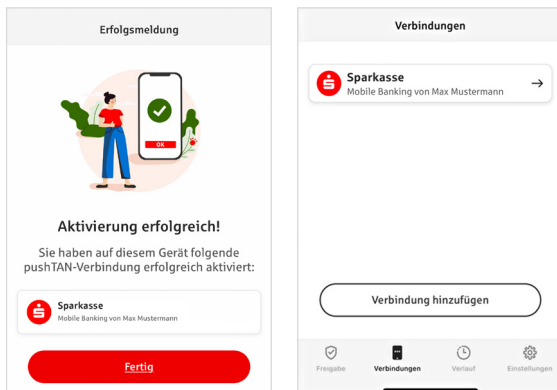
Erfolgsmeldung

OK

Aktivierung erfolgreich!

Sie haben auf diesem Gerät folgende pushTAN-Verbindung erfolgreich aktiviert:

Sparkasse
Mobile Banking von Max Mustermann

Fertig

Verbindungen

Sparkasse
Mobile Banking von Max Mustermann

Verbindung hinzufügen

Freigabe
Verbindungen
Verlauf
Einstellungen